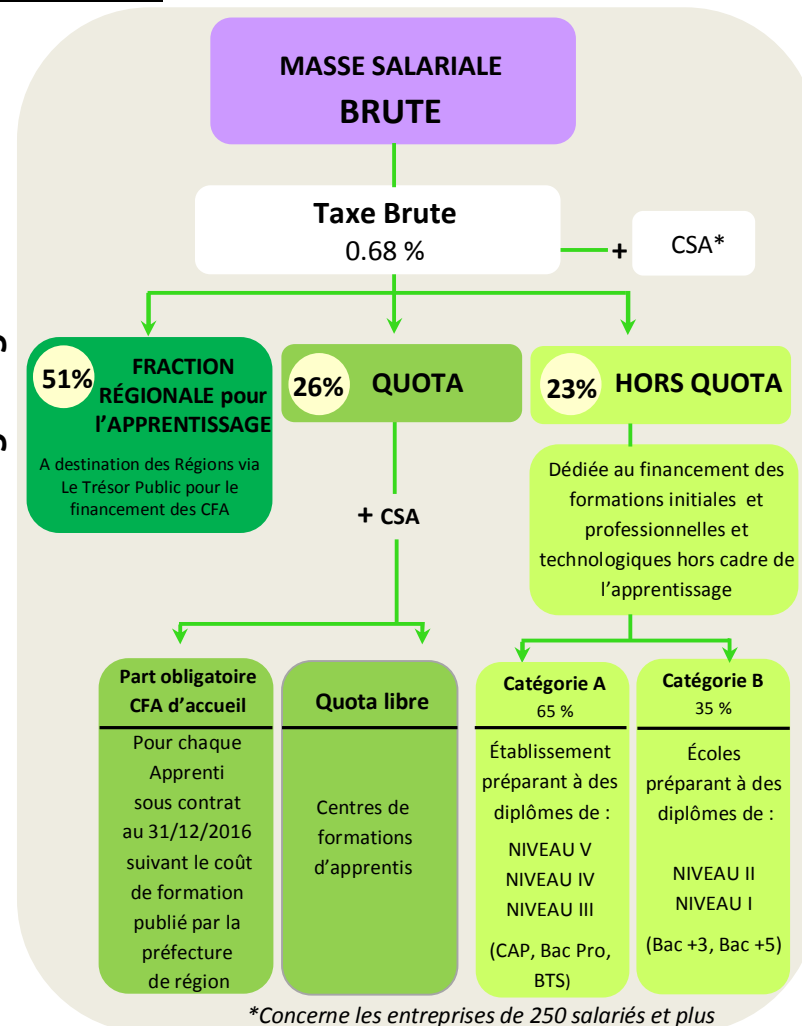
MASSE SALARIALE
BRUTE

Taxe Brute
0.68 %

+ CSA*

51% FRACTION RÉGIONALE pour l'APPRENTISSAGE
A destination des Régions via Le Trésor Public pour le financement des CFA

26% QUOTA

+ CSA

23% HORS QUOTA

Dédiée au financement des formations initiales et professionnelles et technologiques hors cadre de l'apprentissage

Part obligatoire CFA d'accueil
Pour chaque Apprenti sous contrat au 31/12/2016 suivant le coût de formation publié par la préfecture de région

Quota libre
Centres de formations d'apprentis

Catégorie A
65 %
Établissement préparant à des diplômes de :
NIVEAU V
NIVEAU IV
NIVEAU III
(CAP, Bac Pro, BTS)

Catégorie B
35 %
Écoles préparant à des diplômes de :
NIVEAU II
NIVEAU I
(Bac +3, Bac +5)

*Concerne les entreprises de 250 salariés et plus